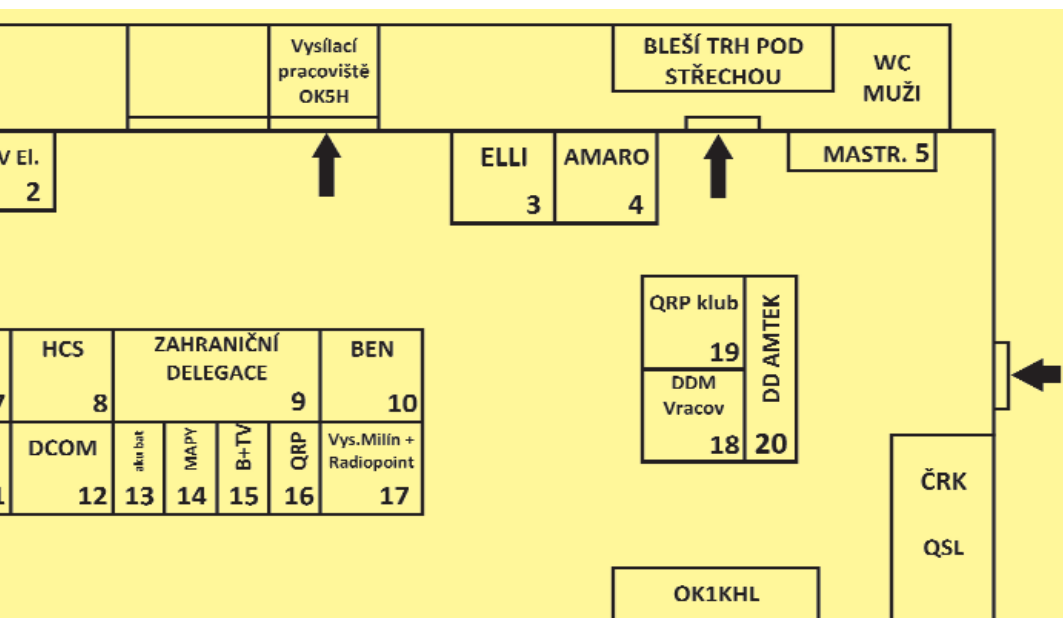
Vysílací pracoviště OK5H

BLEŠÍ TRH POD STŘECHOU

WC MUŽI

V El.
2

ELLI
3

AMARO
4

MASTR. 5

QRP klub
19

DD AMTEK

DDM Vracov
18

20

HCS
8

ZAHRANIČNÍ DELEGACE
9

BEN
10

7

DCOM
12

aku bat
13

MAPY
14

B+TV
15

QRP
16

Vys.Milín + Radiopoint
17

1

ČRK

QSL

OK1KHL